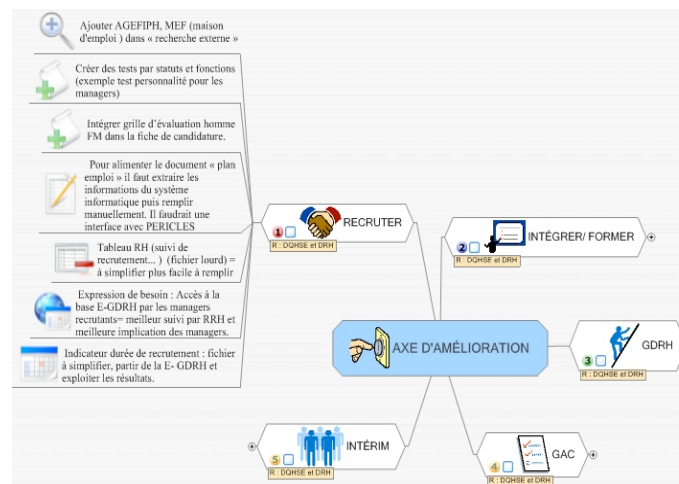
Ajouter AGEFIPH, MEF (maison d'emploi ) dans « recherche externe »

Créer des tests par statuts et fonctions (exemple test personnalité pour les managers)

Intégrer grille d'évaluation homme FM dans la fiche de candidature.

Pour alimenter le document « plan emploi » il faut extraire les informations du système informatique puis remplir manuellement. Il faudrait une interface avec PERICLES

Tableau RH (suivi de recrutement... ) (fichier lourd) = à simplifier plus facile à remplir

Expression de besoin : Accès à la base E-GDRH par les managers recrutants= meilleur suivi par RRH et meilleure implication des managers.

Indicateur durée de recrutement : fichier à simplifier, partir de la E- GDRH et exploiter les résultats.

1 RECRUTER
R : DQHSE et DRH

2 INTÉGRER/ FORMER
R : DQHSE et DRH

AXE D'AMÉLIORATION

3 GDRH
R : DQHSE et DRH

5 INTÉRIM
R : DQHSE et DRH

4 GAC
R : DQHSE et DRH